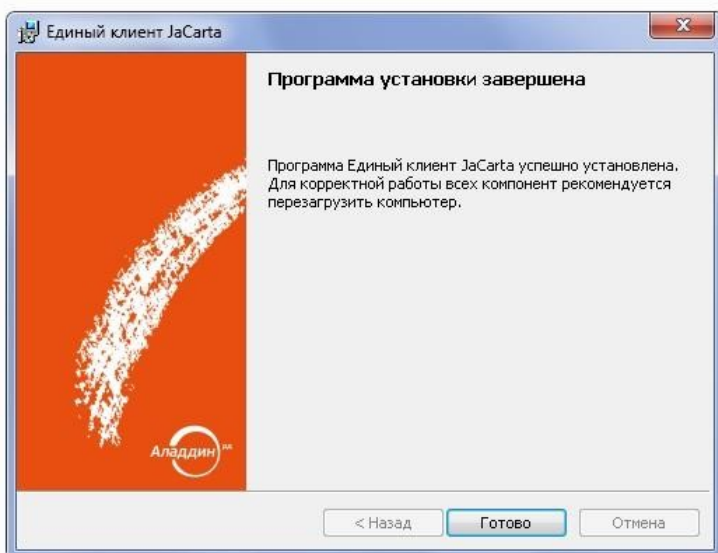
Единый клиент JaCarta

Программа установки завершена

Программа Единый клиент JaCarta успешно установлена. Для корректной работы всех компонент рекомендуется перезагрузить компьютер.

Аладдин

< Назад

Готово

Отмена